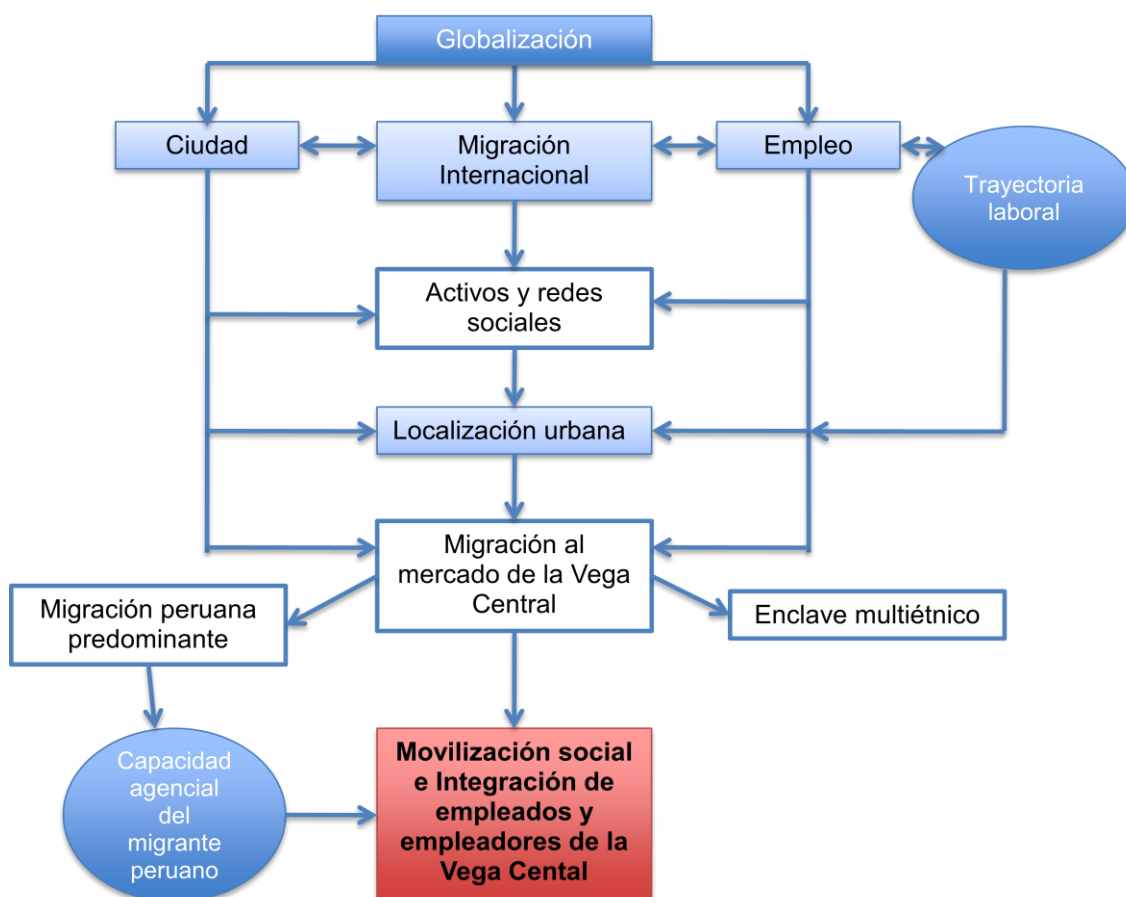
Globalización

Ciudad

Migración Internacional

Empleo

Trayectoria laboral

Activos y redes sociales

Localización urbana

Migración al mercado de la Vega Central

Migración peruana predominante

Enclave multiétnico

Capacidad agencial del migrante peruano

Movilización social e Integración de empleados y empleadores de la Vega Cental